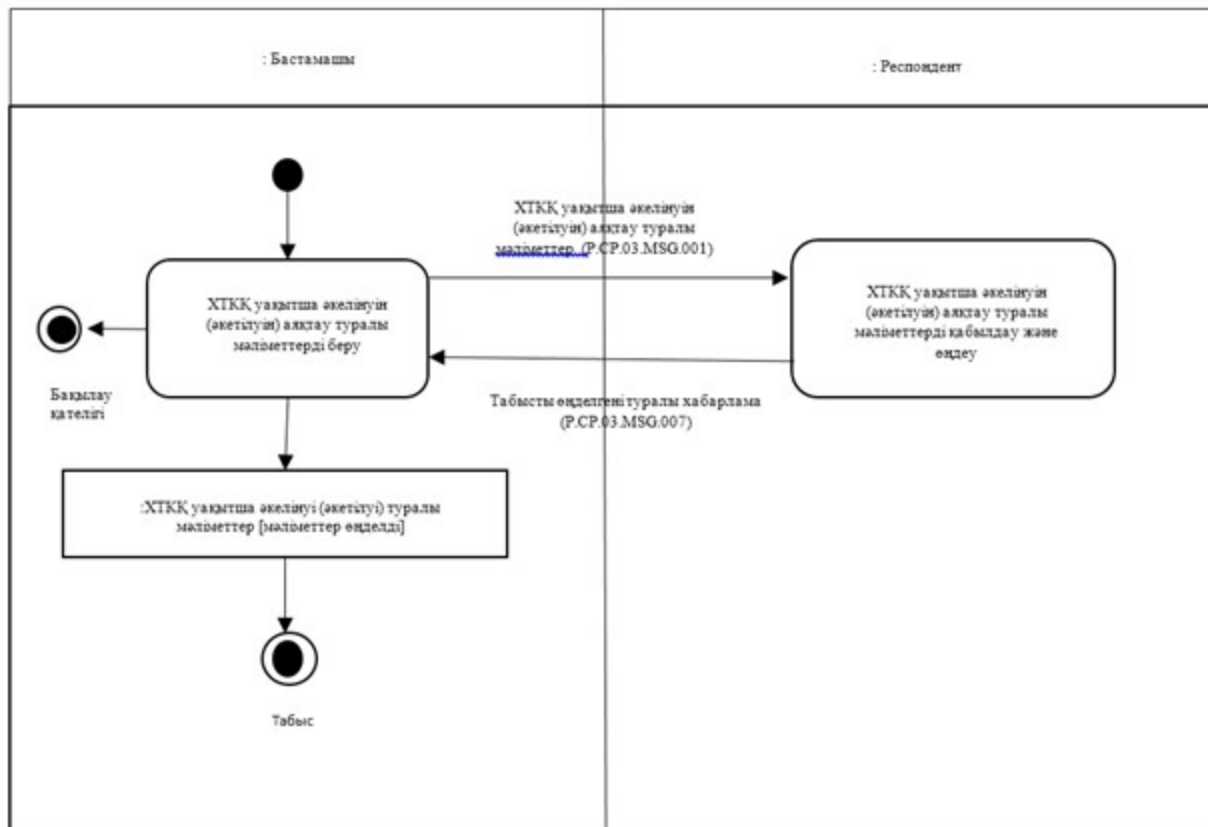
: Бастамашы

: Респондент

ХТКК уақытша әкелінуін (әкетілуін) алқтау туралы мәліметтер. (P.CP.03.MSG.001)

ХТКК уақытша әкелінуін (әкетілуін) алқтау туралы мәліметтерді беру

ХТКК уақытша әкелінуін (әкетілуін) алқтау туралы мәліметтерді қабылдау және өңдеу

Бақылау қателігі

Табысты өңделгені туралы хабарлама (P.CP.03.MSG.007)

:ХТКК уақытша әкелінуі (әкетілуі) туралы мәліметтер [мәліметтер өңделді]

Табыс